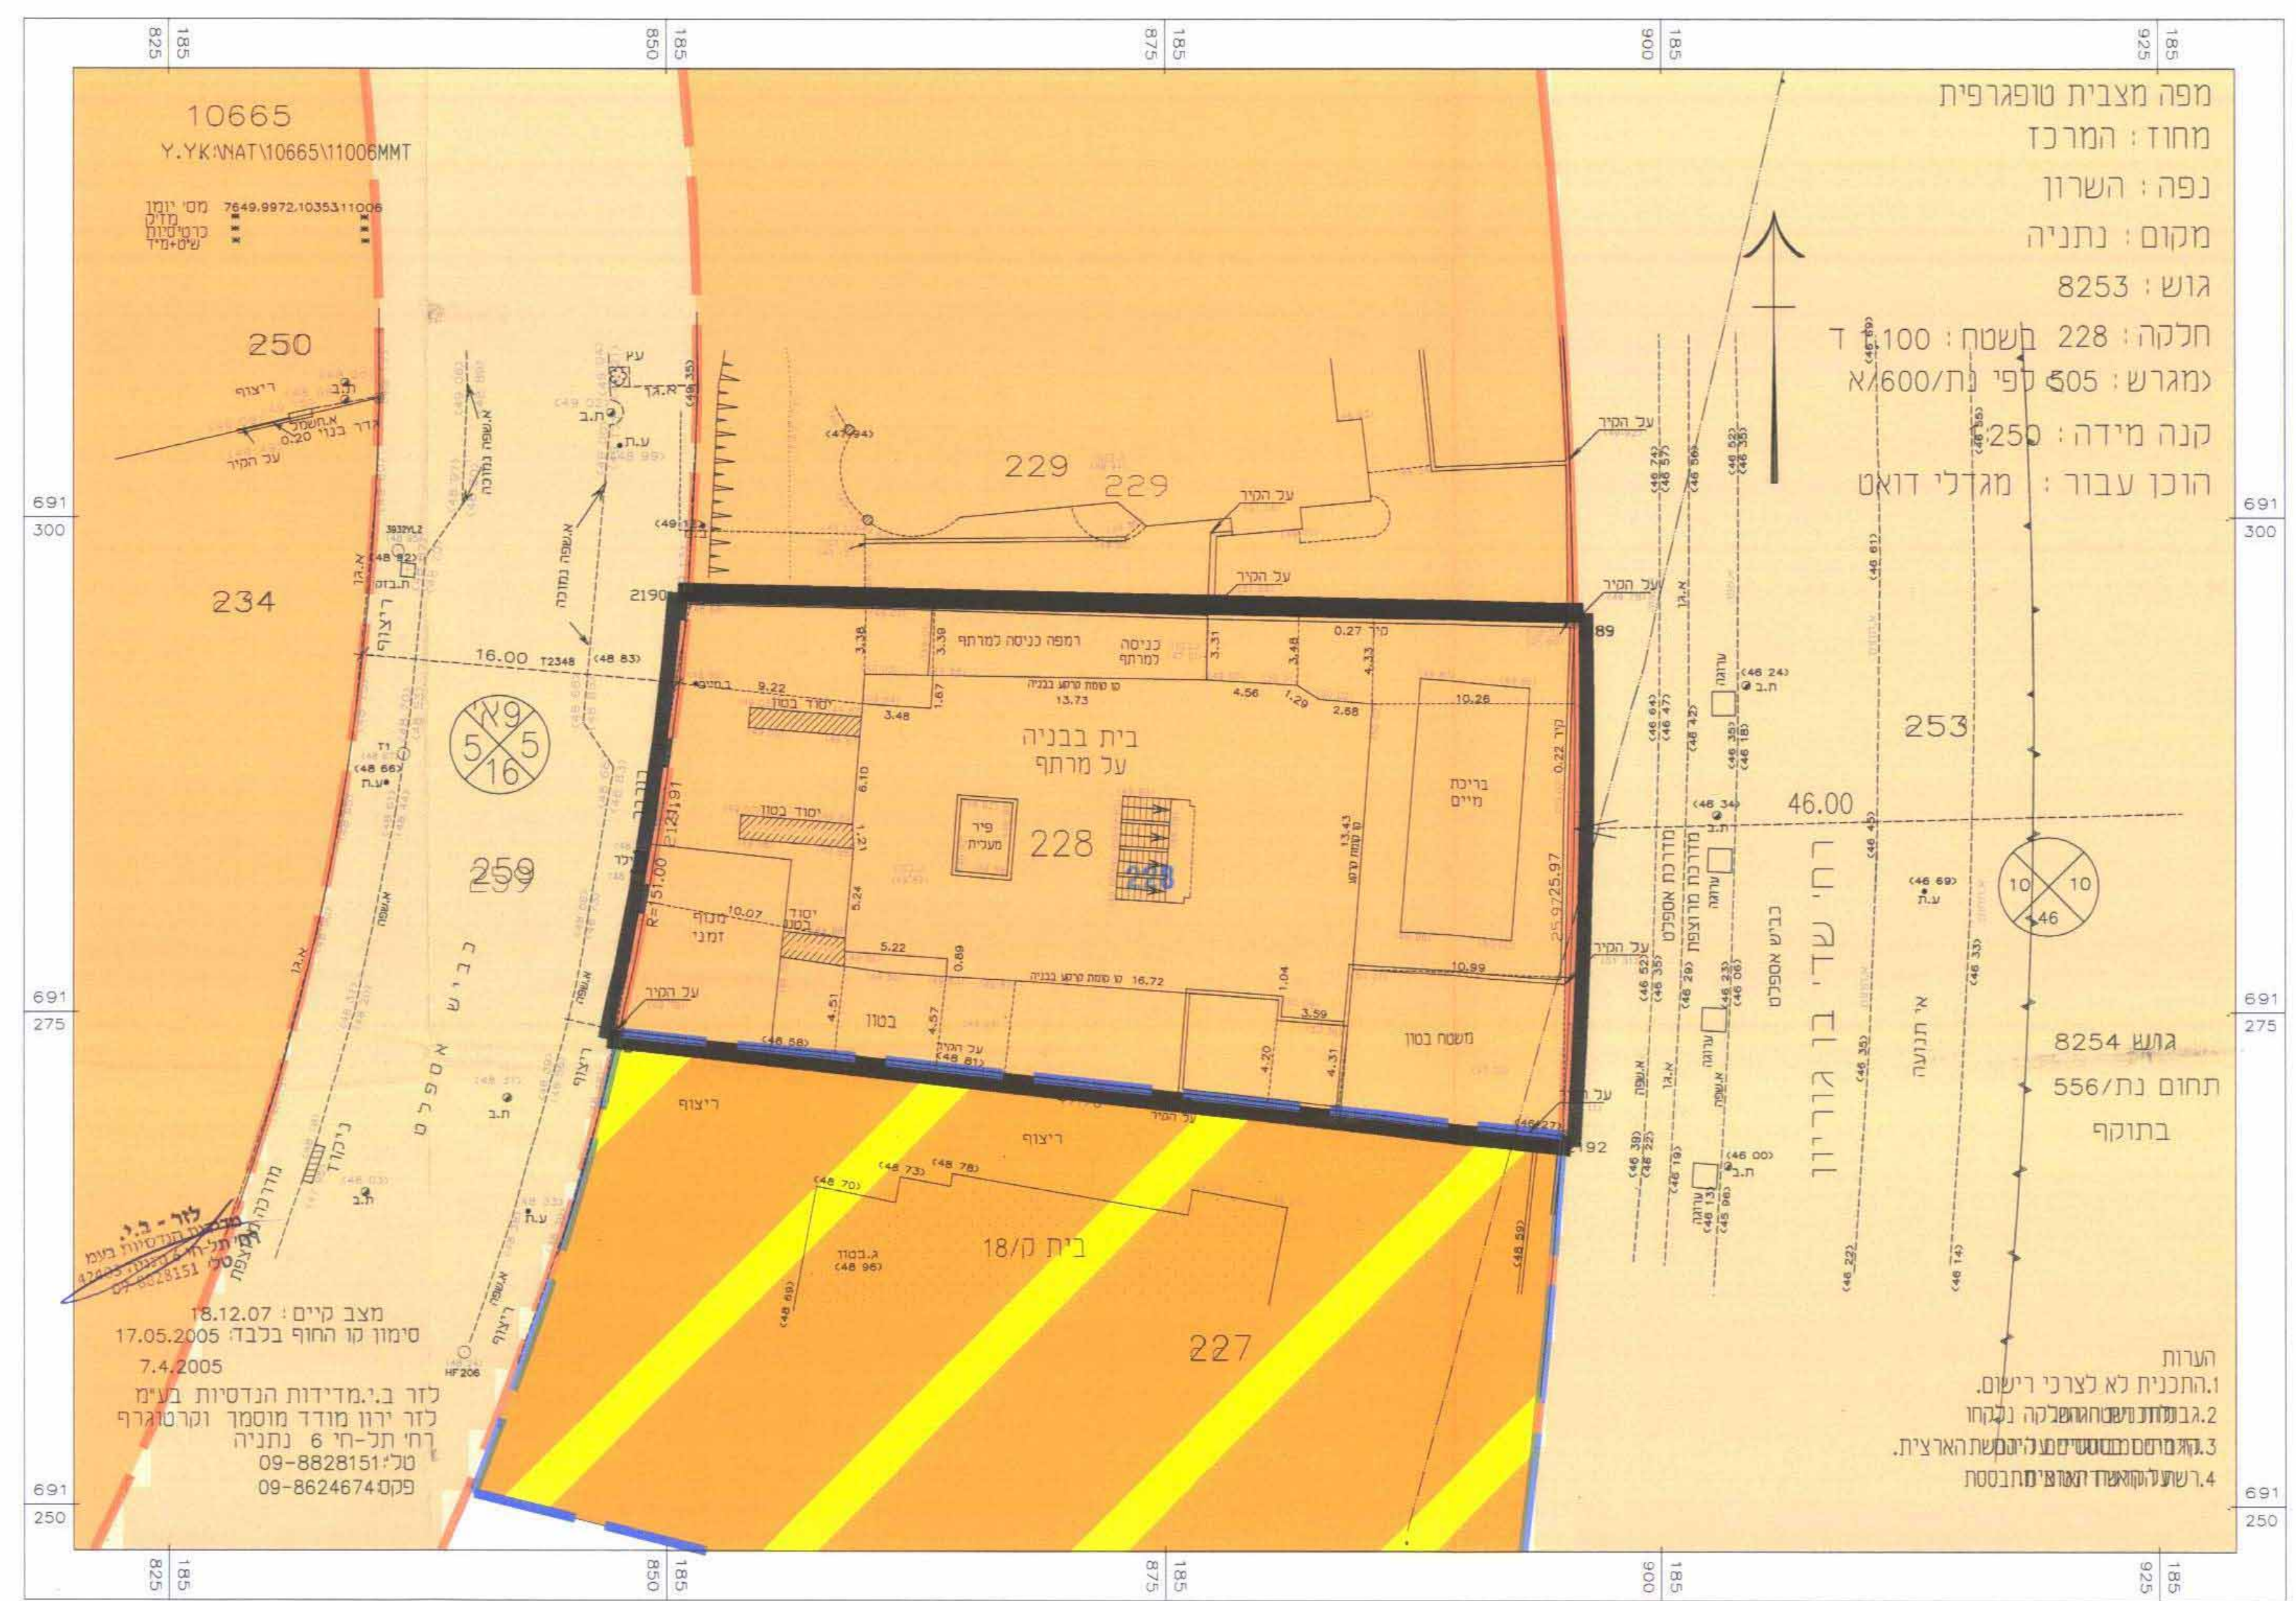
185 825 185 850 185 875 185 900 185 925

10665
Y.YK\NAT\10665\11006MMT

מסי יומן 7649.9972.10353.11006
מדיק
כרטיסיות
שיט+מייד

מפה מצבית טופוגרפית
מחוז : המרכז
נפה : השרון
מקום : נתניה
גוש : 8253
חלקה : 228 בשטח : 1.100 ד
(מגרש : 505 לפי נת/600/א
קנה מידה : 1:250
הוכן עבור : מגדלי דואט

250
234
229
229
228
259
253
227

691 300
691 275
691 250

בית בבניה
על מרתף
רמפה כניסה למרתף
כניסה למרתף
בריכת מיים
פיר מעלית
יסוד בטון
מבנה זמני
בטון
משטח בטון
ריצוף
בית ק/18
ג.בטון
על הקיר
16.00
46.00
9.22
13.73
10.26
4.56
2.68
3.48
10.07
5.22
16.72
10.99
3.59
25.97
R=151.00

כביש אספלט
מדרכת אספלט
מדרכת מרוצפת
כביש אספלט
רח' דוד בן גוריון
אי תנועה

גוש 8254
תחום נת/556
בתוקף

מצב קיים : 18.12.07
סימון קו החוף בלבד: 17.05.2005
7.4.2005
לזר ב.י.מדידות הנדסיות בע"מ
לזר ירון מודד מוסמך וקרטוגרף
רח' תל-חי 6 נתניה
טל: 09-8828151
פקס: 09-8624674

הערות
1.התכנית לא לצרכי רישום.
2.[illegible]
3.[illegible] הארצית.
4.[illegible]

185 825 185 850 185 875 185 900 185 925